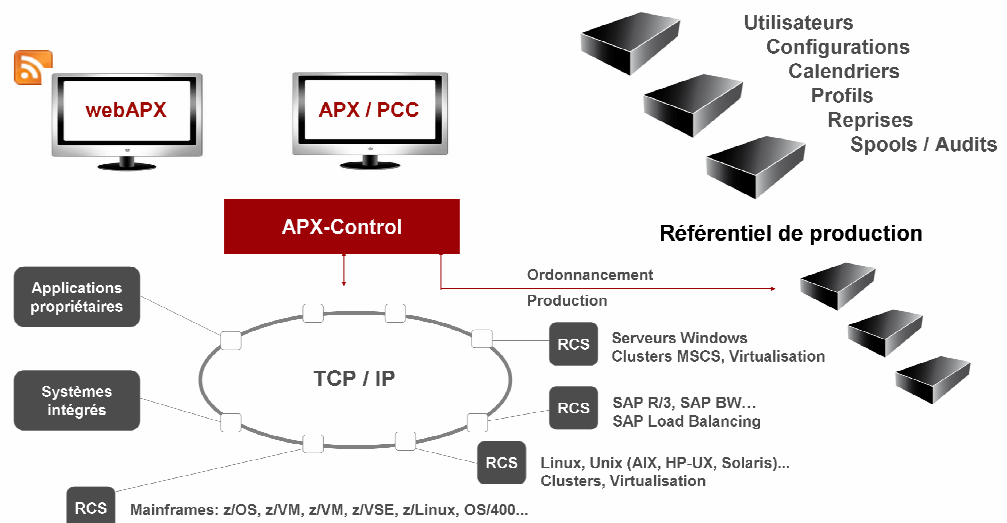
Utilisateurs
Configurations
Calendriers
Profils
Reprises
Spools / Audits

webAPX

APX / PCC

APX-Control

Référentiel de production

Ordonnancement
Production

Applications propriétaires

Systèmes intégrés

TCP / IP

RCS
Serveurs Windows
Clusters MSCS, Virtualisation

RCS
SAP R/3, SAP BW…
SAP Load Balancing

RCS
Linux, Unix (AIX, HP-UX, Solaris)...
Clusters, Virtualisation

RCS
Mainframes: z/OS, z/VM, z/VM, z/VSE, z/Linux, OS/400...